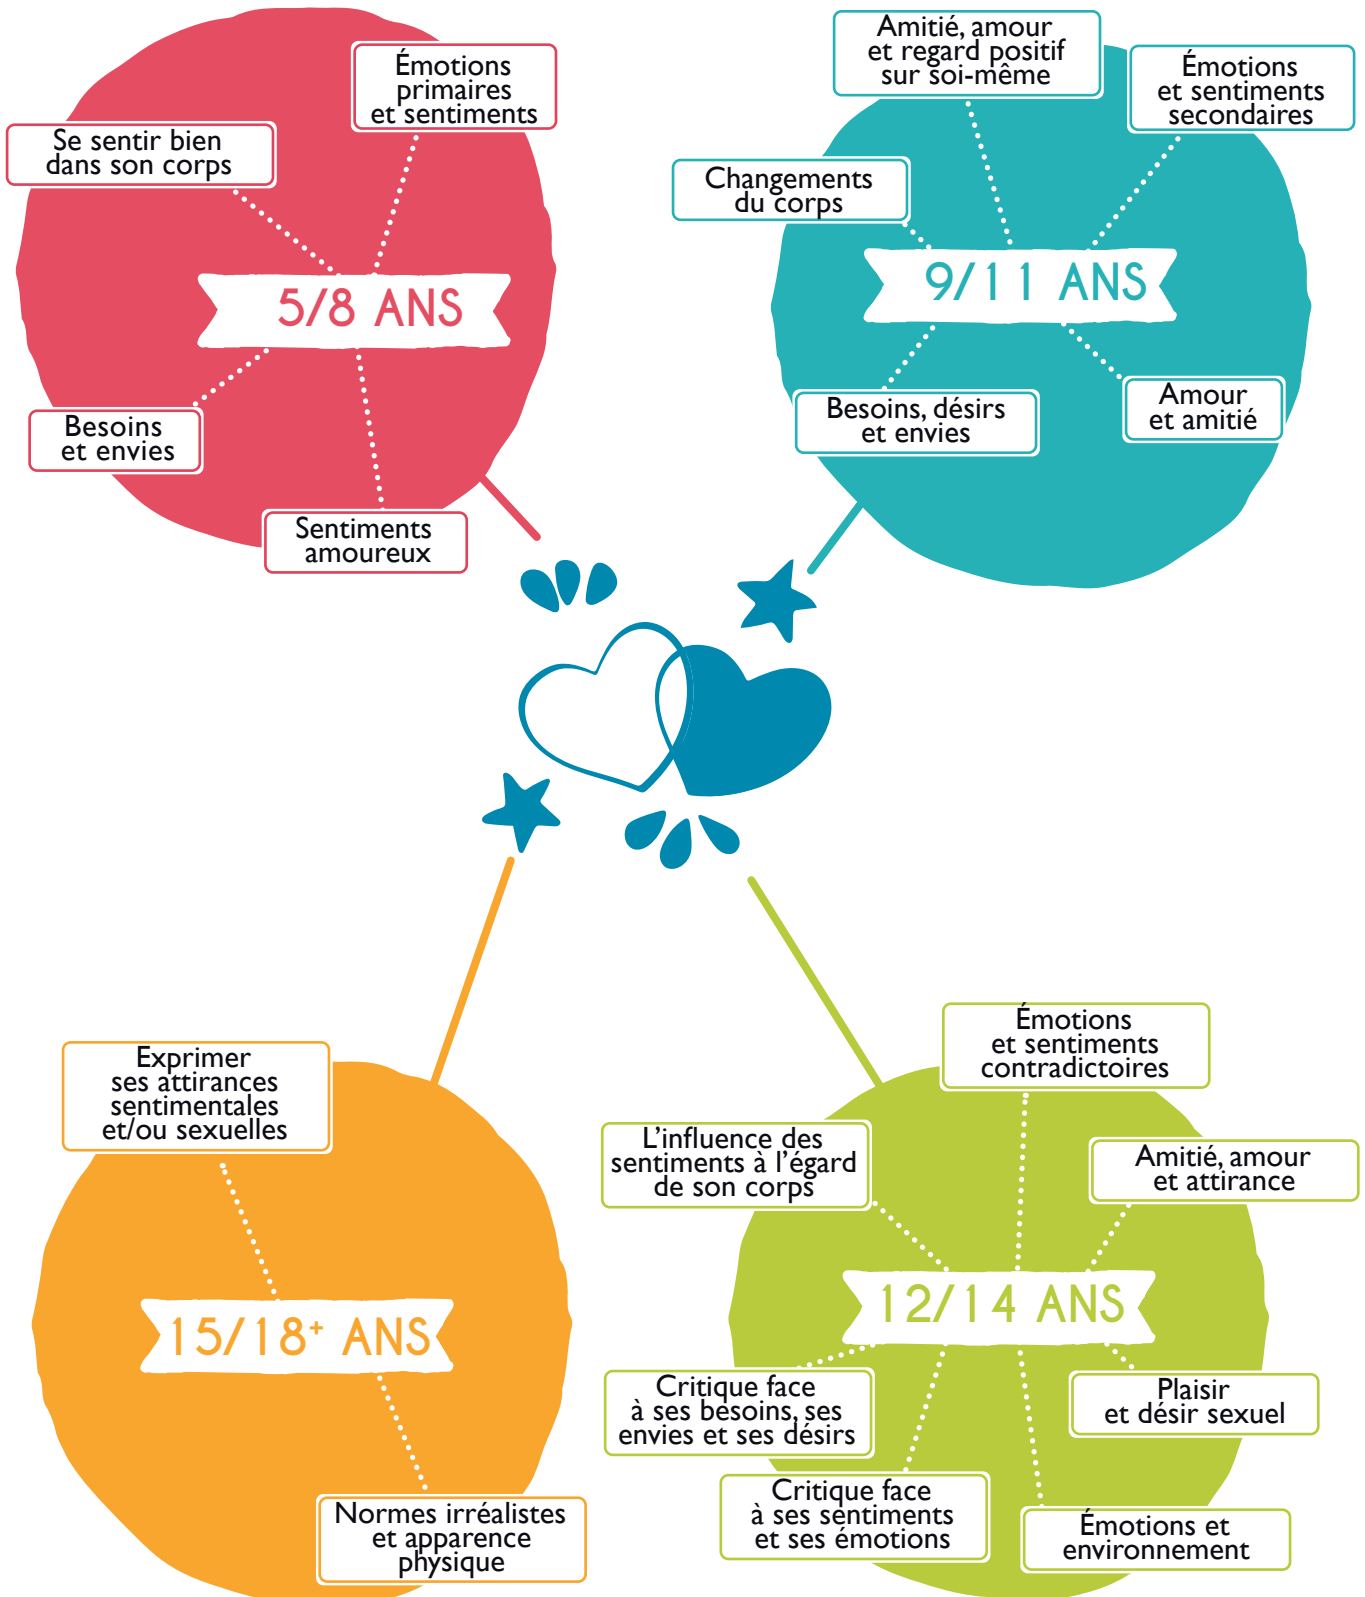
Se sentir bien dans son corps

Émotions primaires et sentiments

5/8 ANS

Besoins et envies

Sentiments amoureux

Amitié, amour et regard positif sur soi-même

Émotions et sentiments secondaires

Changements du corps

9/11 ANS

Besoins, désirs et envies

Amour et amitié

Exprimer ses attirances sentimentales et/ou sexuelles

15/18$^+$ ANS

Normes irréalistes et apparence physique

Émotions et sentiments contradictoires

L'influence des sentiments à l'égard de son corps

Amitié, amour et attirance

12/14 ANS

Critique face à ses besoins, ses envies et ses désirs

Plaisir et désir sexuel

Critique face à ses sentiments et ses émotions

Émotions et environnement